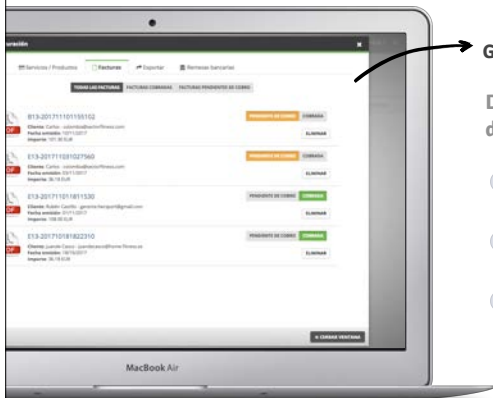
uración

Servicios / Productos Facturas Exportar Remesas bancarias

TODAS LAS FACTURAS FACTURAS COBRADAS FACTURAS PENDIENTES DE COBRO

E13-201711101155152
Cliente: Carlos - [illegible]
Fecha emisión: 10/11/2017
Importe: 101.00 EUR
PENDIENTE DE COBRO COBRADA
ELIMINAR

E13-201711031027560
Cliente: Carlos - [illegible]
Fecha emisión: 03/11/2017
Importe: 36.18 EUR
PENDIENTE DE COBRO COBRADA
ELIMINAR

E13-201711011811530
Cliente: Rubén Castillo - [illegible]
Fecha emisión: 01/11/2017
Importe: 108.00 EUR
PENDIENTE DE COBRO COBRADA
ELIMINAR

E13-201710181822310
Cliente: Juande Casco - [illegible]
Fecha emisión: 18/10/2017
Importe: 36.18 EUR
PENDIENTE DE COBRO COBRADA
ELIMINAR

CERRAR VENTANA

MacBook Air

G

D
d